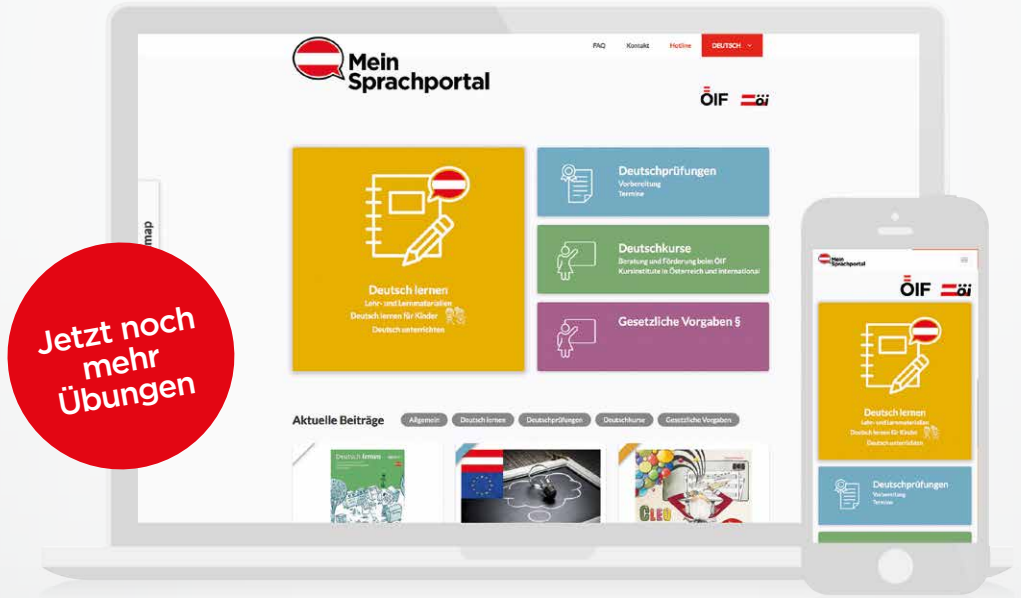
FAQ Kontakt Hotline DEUTSCH

Mein Sprachportal

ÖIF öi

Deutsch lernen
Lehr- und Lernmaterialien
Deutsch lernen für Kinder
Deutsch unterrichten

Deutschprüfungen
Vorbereitung
Termine

Deutschkurse
Beratung und Förderung beim ÖIF
Kursinstitute in Österreich und international

Gesetzliche Vorgaben §

map

Jetzt noch mehr Übungen

Aktuelle Beiträge
Allgemein Deutsch lernen Deutschprüfungen Deutschkurse Gesetzliche Vorgaben

Deutsch lernen

CLEO

Mein Sprachportal

ÖIF öi

Deutsch lernen
Lehr- und Lernmaterialien
Deutsch lernen für Kinder
Deutsch unterrichten

Deutschprüfungen
Vorbereitung
Termine